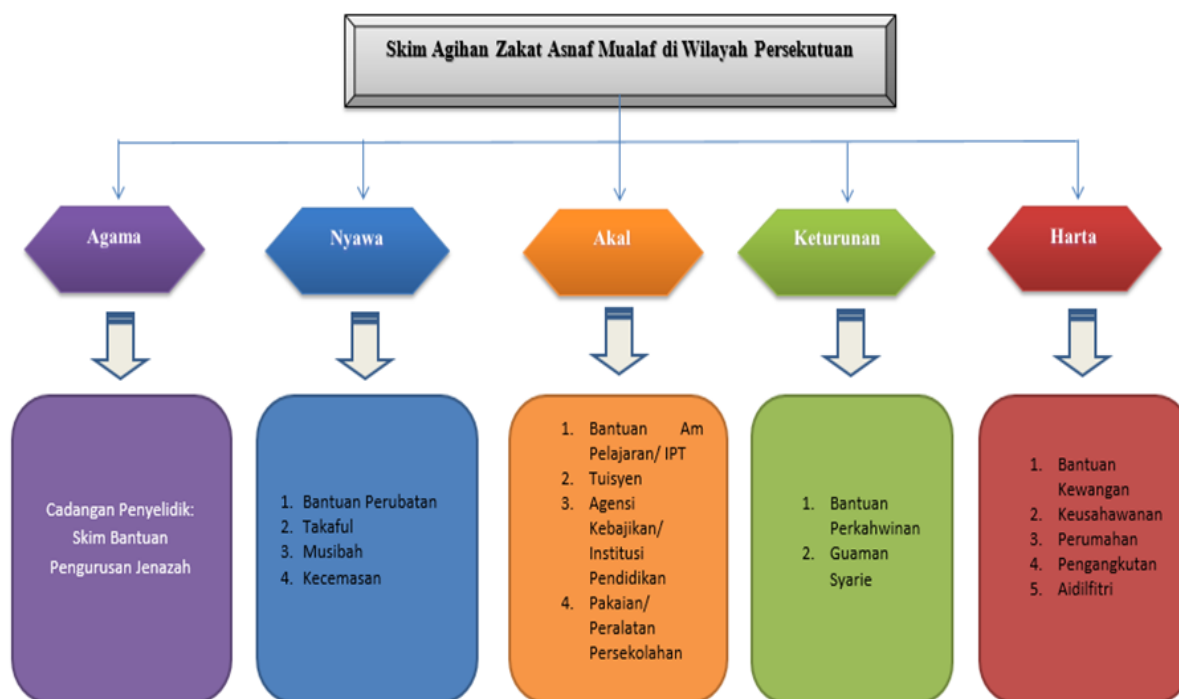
Skim Agihan Zakat Asnaf Mualaf di Wilayah Persekutuan

Agama

Nyawa

Akal

Keturunan

Harta

Cadangan Penyelidik: Skim Bantuan Pengurusan Jenazah

1. Bantuan Perubatan
2. Takaful
3. Musibah
4. Kecemasan

1. Bantuan Am Pelajaran/ IPT
2. Tuisyen
3. Agensi Kebajikan/ Institusi Pendidikan
4. Pakaian/ Peralatan Persekolahan

1. Bantuan Perkahwinan
2. Guaman Syarie

1. Bantuan Kewangan
2. Keusahawanan
3. Perumahan
4. Pengangkutan
5. Aidilfitri